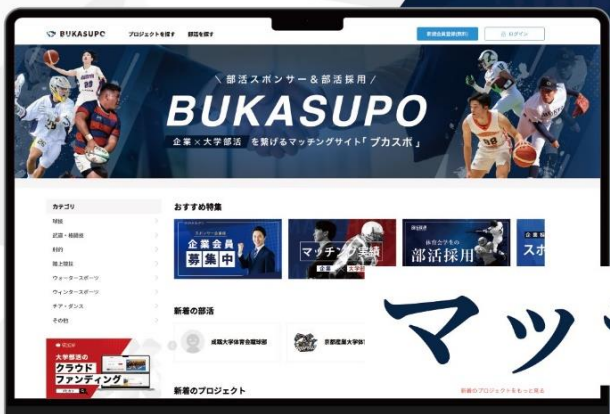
BUKASUPO プロジェクトを探す 部活を探す

新規会員登録(無料) ログイン

\ 部活スポンサー＆部活採用 /

BUKASUPO

企業 × 大学部活 を繋げるマッチングサイト「ブカスポ」

カテゴリ

球技

武道・格闘技

格闘

陸上競技

ウォータースポーツ

ウィンタースポーツ

チア・ダンス

その他

おすすめ特集

企業会員 募集中

マッチング実績

部活採用

スポ

新着の部活

成蹊大学体育会硬式野球部

京都産業大学体

大学部活の クラウドファンディング

新着のプロジェクト

新着のプロジェクトをもっと見る

マッ